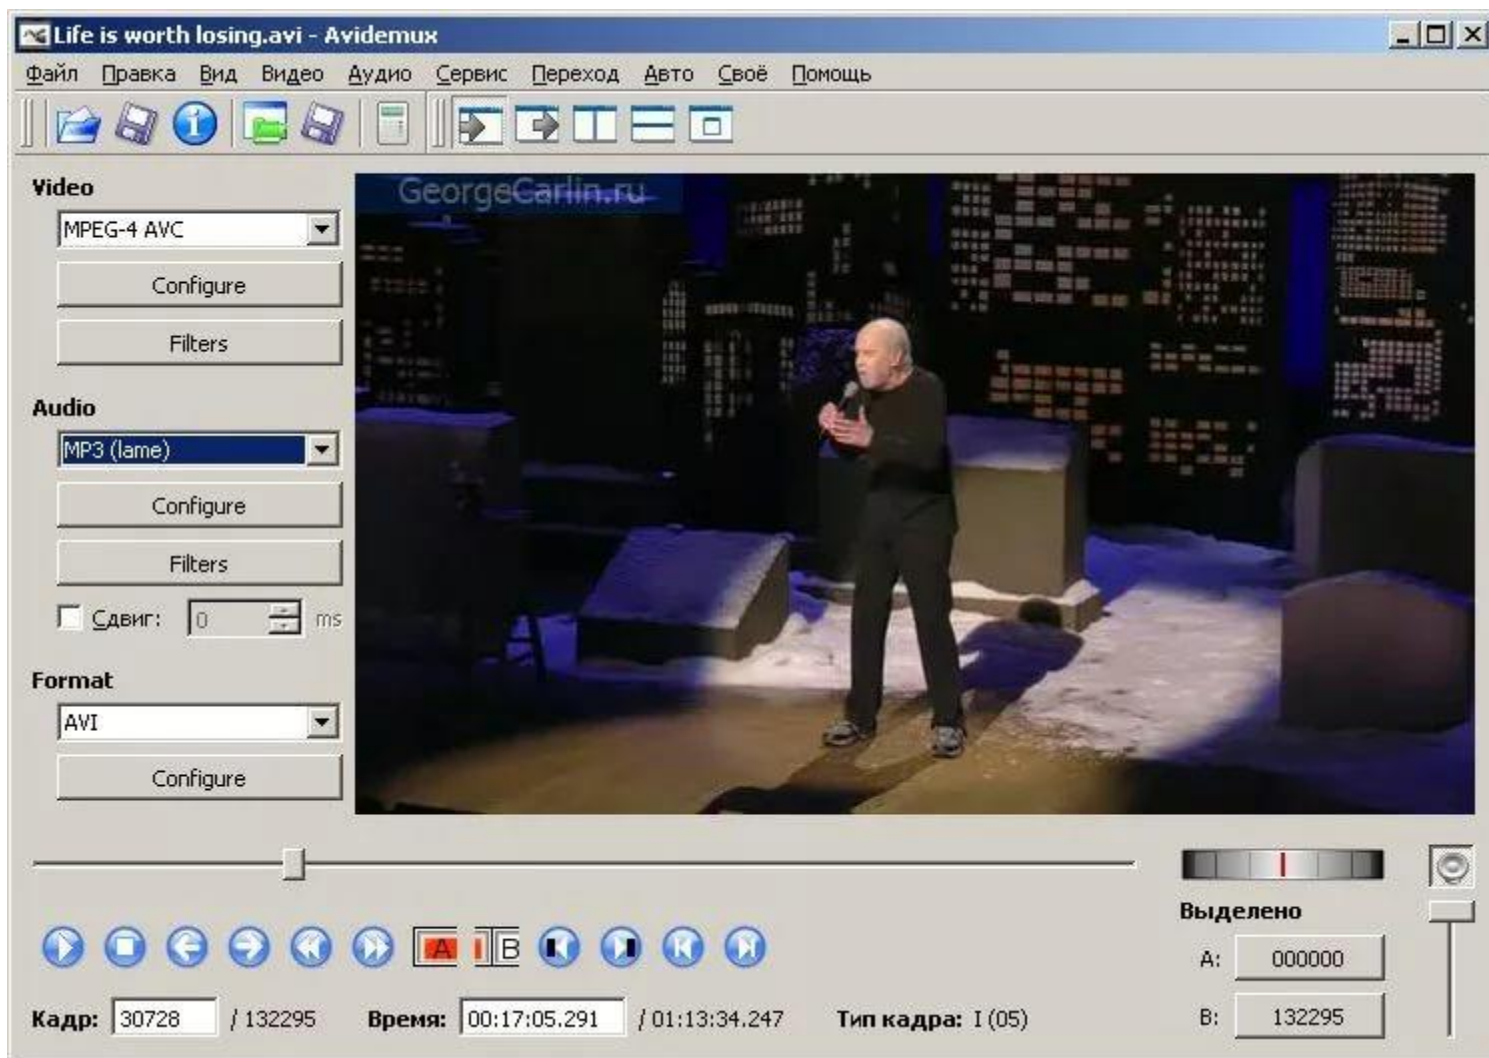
Life is worth losing.avi - Avidemux

Файл Правка Вид Видео Аудио Сервис Переход Авто Своё Помощь

Video
MPEG-4 AVC
Configure
Filters

Audio
MP3 (lame)
Configure
Filters
Сдвиг: 0 ms

Format
AVI
Configure

GeorgeCarlin.ru

A B

Выделено
A: 000000
B: 132295

Кадр: 30728 / 132295 Время: 00:17:05.291 / 01:13:34.247 Тип кадра: I (05)